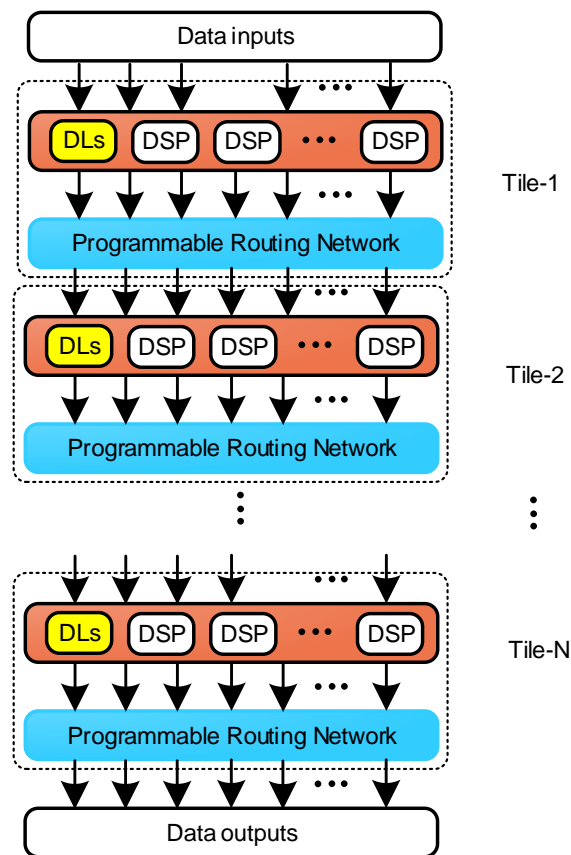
Data inputs

DLs DSP DSP ••• DSP

Programmable Routing Network

Tile-1

DLs DSP DSP ••• DSP

Programmable Routing Network

Tile-2

DLs DSP DSP ••• DSP

Programmable Routing Network

Tile-N

Data outputs